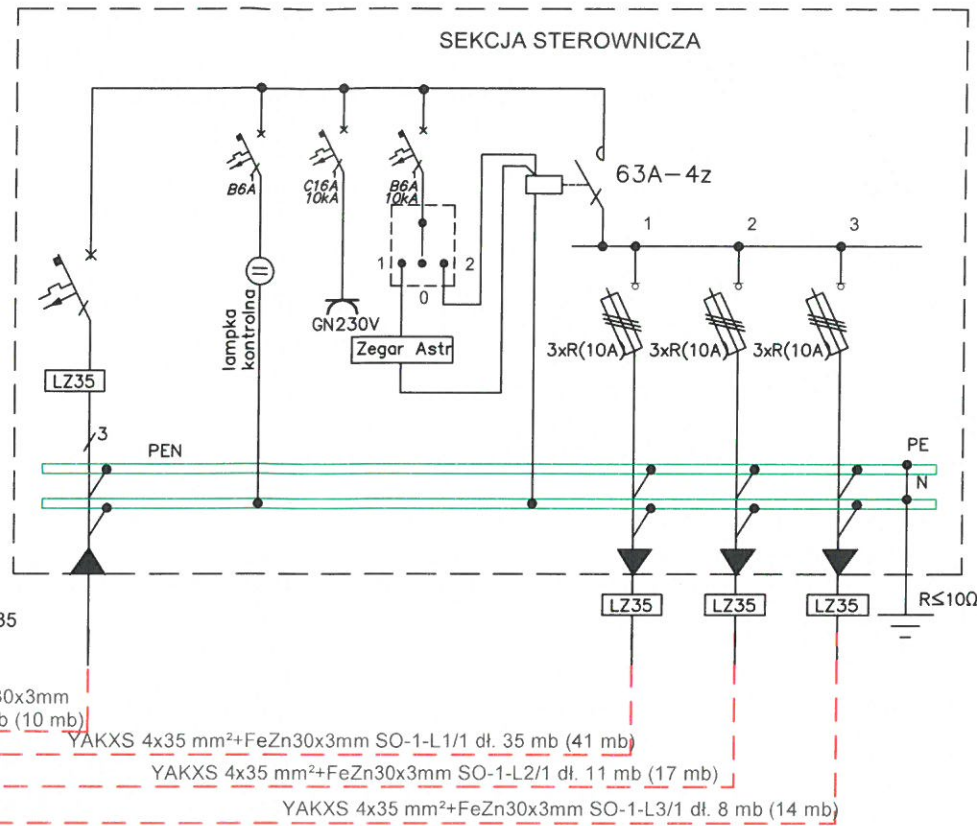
SEKCJA STEROWNICZA

B6A

C16A
10kA

B6A
10kA

63A–4z

1 2 3

1 2
0

lampka kontrolna

GN230V

Zegar Astr

3xR(10A) 3xR(10A) 3xR(10A)

LZ35

3

PEN

PE

N

LZ35 LZ35 LZ35

R≤10Ω

35

0x3mm
b (10 mb)

YAKXS 4x35 mm²+FeZn30x3mm SO-1-L1/1 dł. 35 mb (41 mb)

YAKXS 4x35 mm²+FeZn30x3mm SO-1-L2/1 dł. 11 mb (17 mb)

YAKXS 4x35 mm²+FeZn30x3mm SO-1-L3/1 dł. 8 mb (14 mb)